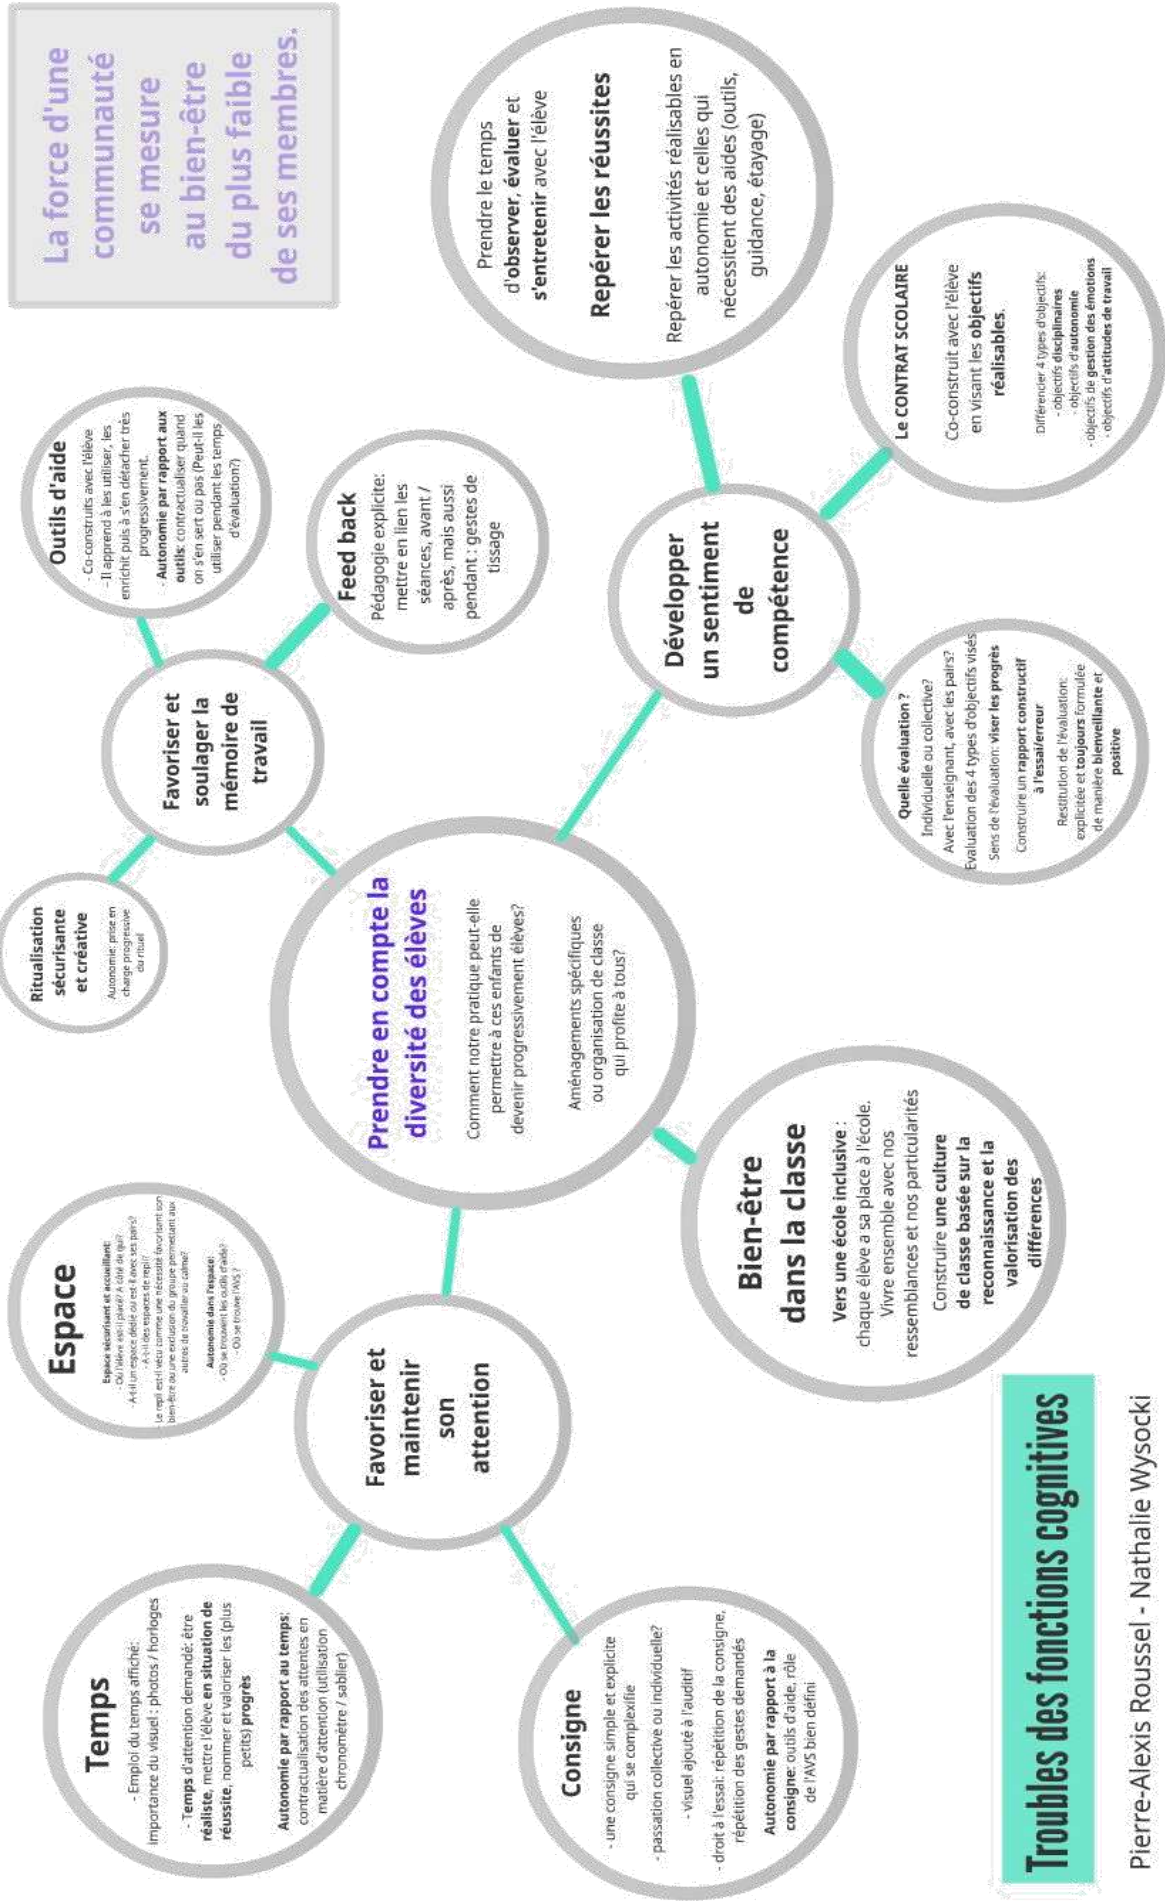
La force d'une communauté se mesure au bien-être du plus faible de ses membres.

Prendre en compte la diversité des élèves

Comment notre pratique peut-elle permettre à ces enfants de devenir progressivement élèves?

Aménagements spécifiques ou organisation de classe qui profite à tous?

Repérer les réussites

Prendre le temps d'observer, évaluer et s'entretenir avec l'élève

Repérer les activités réalisables en autonomie et celles qui nécessitent des aides (outils, guidance, étayage)

Développer un sentiment de compétence

Le CONTRAT SCOLAIRE

Co-construit avec l'élève en visant les objectifs réalisables.

Différencier 4 types d'objectifs:
- objectifs disciplinaires
- objectifs d'autonomie
- objectifs de gestion des émotions
- objectifs d'attitudes de travail

Quelle évaluation ?
Individuelle ou collective?
Avec l'enseignant, avec les pairs?
Evaluation des 4 types d'objectifs visés
Sens de l'évaluation: viser les progrès
Construire un rapport constructif à l'essai/erreur
Restitution de l'évaluation: explicitée et toujours formulée de manière bienveillante et positive

Favoriser et soulager la mémoire de travail

Outils d'aide

- Co-construits avec l'élève
- Il apprend à les utiliser, les enrichit puis à s'en détacher très progressivement.
- Autonomie par rapport aux outils: contractualiser quand on s'en sert ou pas (Peut-il les utiliser pendant les temps d'évaluation?)

Feed back

Pédagogie explicite: mettre en lien les séances, avant / après, mais aussi pendant : gestes de tissage

Ritualisation sécurisante et créative

Autonomie: prise en charge progressive du rituel

Bien-être dans la classe

Vers une école inclusive : chaque élève a sa place à l'école. Vivre ensemble avec nos ressemblances et nos particularités

Construire une culture de classe basée sur la reconnaissance et la valorisation des différences

Favoriser et maintenir son attention

Espace

Espace sécurisant et accueillant:
- Où l'élève est-il placé? A côté de qui?
- A-t-il un espace dédié ou est-il avec ses pairs?
- A-t-il des espaces de repli?
Le repli est-il vécu comme une nécessité favorisant son bien-être ou une exclusion du groupe permettant aux autres de travailler au calme?

Autonomie dans l'espace:
- Où se trouvent les outils d'aide?
- Où se trouve l'AVS ?

Temps

- Emploi du temps affiché: importance du visuel : photos / horloges

- Temps d'attention demandé: être réaliste, mettre l'élève en situation de réussite, nommer et valoriser les (plus petits) progrès

Autonomie par rapport au temps: contractualisation des attentes en matière d'attention (utilisation chronomètre / sablier)

Consigne

- une consigne simple et explicite qui se complexifie
- passation collective ou individuelle?
- visuel ajouté à l'auditif
- droit à l'essai: répétition de la consigne, répétition des gestes demandés

Autonomie par rapport à la consigne: outils d'aide, rôle de l'AVS bien défini

Troubles des fonctions cognitives

Pierre-Alexis Roussel - Nathalie Wysocki